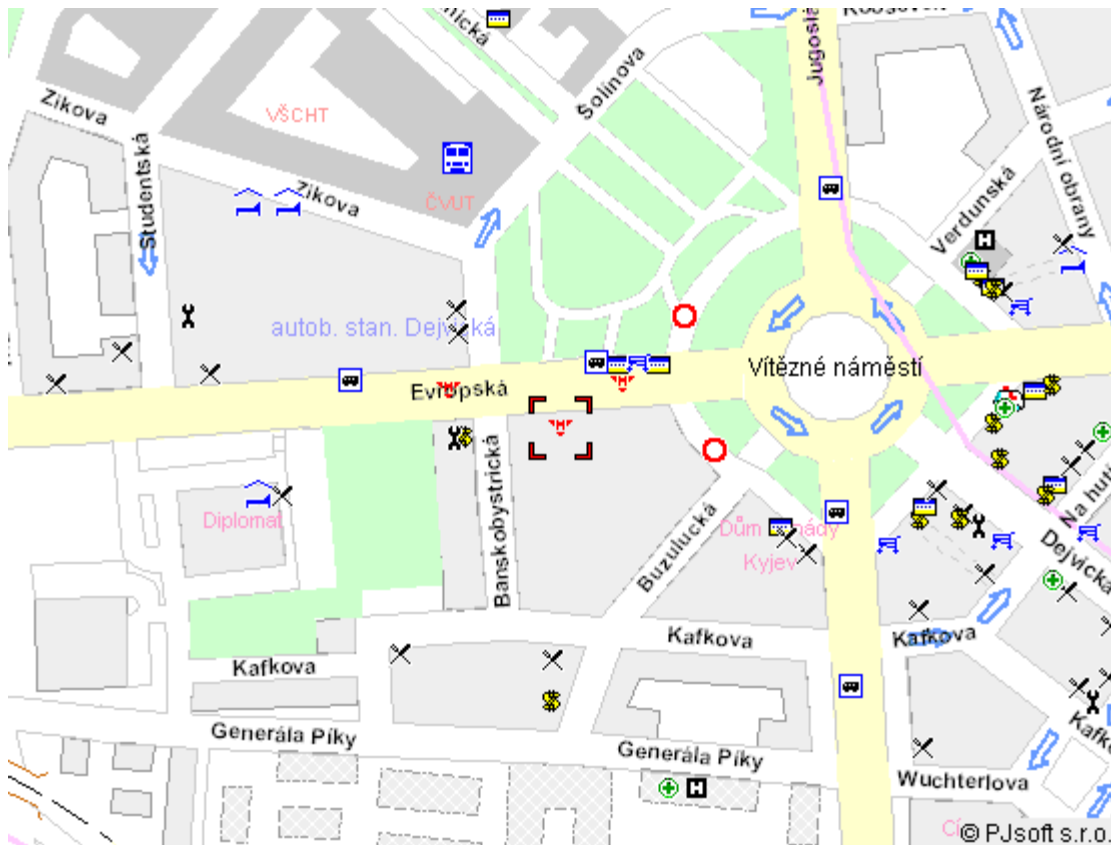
Zikova
Studentská
VŠCHT
Šolinova
Jugoslá
Národní obrany
Zikova
ČVUT
Verdunská
autob. stan. Dejvická
Vítězné náměstí
Evropská
Banskobystrická
Buzulucká
Diplomat
Dům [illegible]ády
Kyjev
Na hut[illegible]
Dejvická
Kafkova
Kafkova
Kafkova
Kafk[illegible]
Generála Píky
Generála Píky
Wuchterlova
© PJsoft s.r.o.